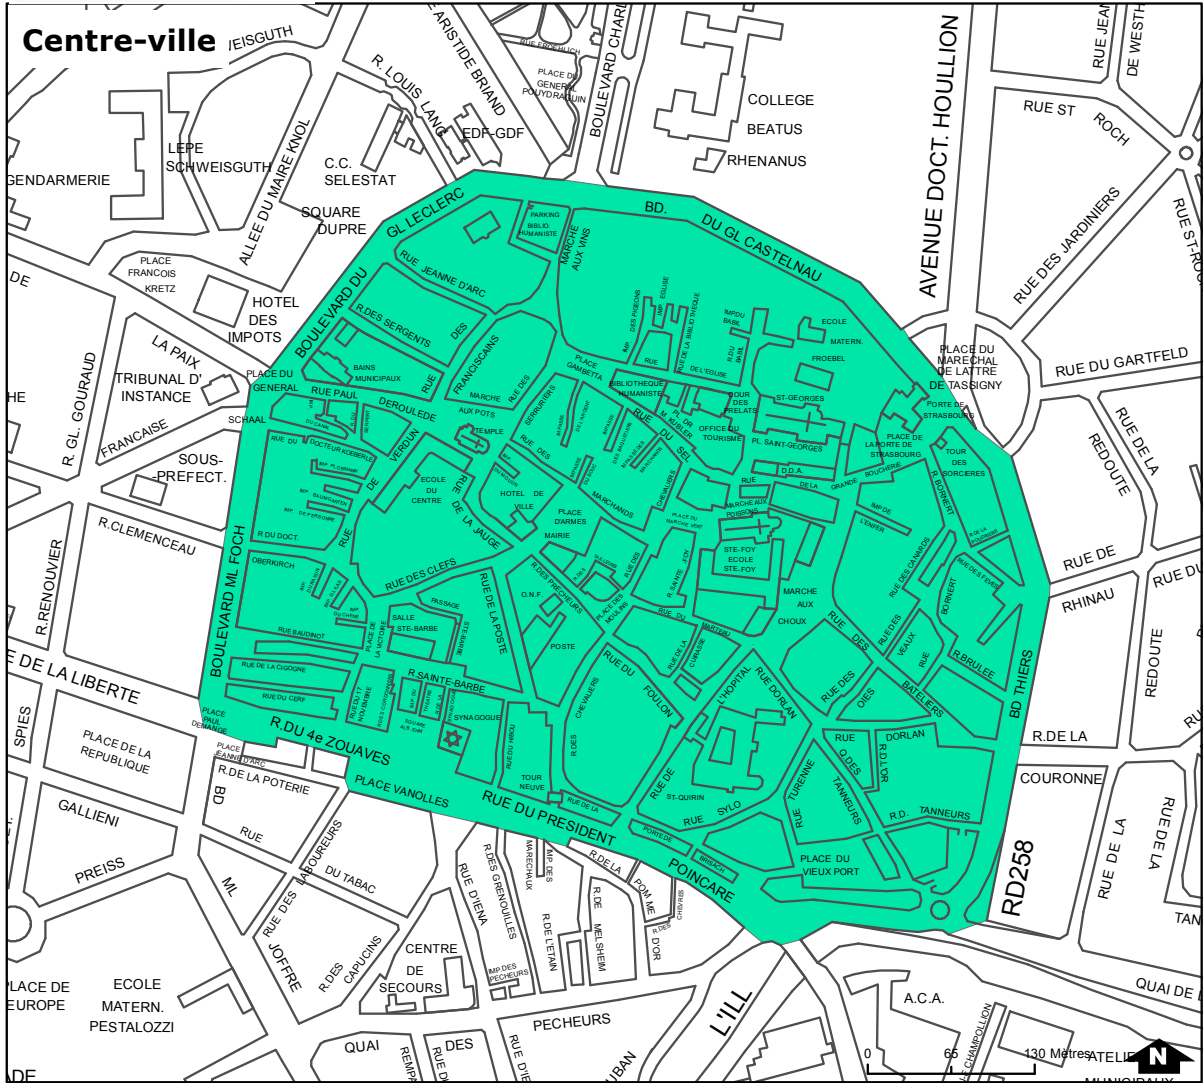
Centre-ville

WEISGUTH
R. LOUIS LANG
ARISTIDE BRIAND
RUE FROEHLICH
PLACE DU GENERAL POUYDRAGUIN
BOULEVARD CHARLEMAGNE
COLLEGE BEATUS RHENANUS
AVENUE DOCT. HOULLION
RUE JEAN
DE WESTHAUSEN
RUE ST ROCH
RUE DES JARDINIERS
RUE ST-ROCH
LEPE SCHWEISGUTH
GENDARMERIE
ALLEE DU MAIRE KNOL
C.C. SELESTAT
EDF-GDF
SQUARE DUPRE
GL LECLERC
BD. DU GL CASTELNAU
PARKING BIBLIO-HUMANISTE
MARCHE AUX VINS
PLACE FRANCOIS KRETZ
HOTEL DES IMPOTS
DE
LA PAIX
TRIBUNAL D' INSTANCE
R. GL. GOURAUD
FRANCAISE
SCHAAL
SOUS-PREFECT.
BOULEVARD DU
RUE JEANNE D'ARC
R.DES SERGENTS
DES FRANCISCAINS
BAINS MUNICIPAUX
RUE
PLACE DU GENERAL
RUE PAUL DEROULEDE
MARCHE AUX POTS
RUE DES SERRURIERS
TEMPLE
PLACE GAMBETTA
BIBLIOTHEQUE HUMANISTE
RUE DU SEL
OFFICE DU TOURISME
ECOLE MATERN.
FROEBEL
ST-GEORGES
PL. SAINT-GEORGES
TOUR DES PRELATS
PLACE DU MARECHAL DE LATTRE DE TASSIGNY
RUE DU GARTFELD
PORTE DE STRASBOURG
PLACE DE LA PORTE DE STRASBOURG
TOUR DES SORCIERES
RUE DE LA REDOUTE
RUE DU DOCTEUR KOEBERLE
VERDUN
DE
ECOLE DU CENTRE
RUE DE LA JAUGE
HOTEL DE VILLE
PLACE D'ARMES
MAIRIE
MARCHANDS
RUE DES
D.D.A.
DE LA GRANDE BOUCHERIE
IMP DE L'ENFER
R. BORNERT
MARCHE AUX POISSONS
STE-FOY
ECOLE STE-FOY
R.CLEMENCEAU
R. DU DOCT.
RUE
OBERKIRCH
RUE DES CLEFS
RUE DE LA POSTE
O.N.F.
R.DES PECHEURS
POSTE
MARCHE AUX CHOUX
RUE DES CANARDS
RUE DES VEAUX
RUE DE RHINAU
R.RENOUVIER
BOULEVARD ML FOCH
PASSAGE
SALLE STE-BARBE
RUE BAUDINOT
RUE DE LA CIGOGNE
RUE DU CERF
R.SAINTE-BARBE
SYNAGOGUE
RUE DU FOULON
RUE DES CHEVALIERS
L'HOPITAL
RUE DORLAN
RUE DES BATELIERS
RUE DES OIES
R.BRULEE
BD THIERS
RUE DU
DE LA LIBERTE
PLACE PAUL DEMANGE
R. DU 4e ZOUAVES
PLACE DE LA REPUBLIQUE
PLACE JEANNE D'ARC
R.DE LA POTERIE
SPIES
PLACE VANOLLES
TOUR NEUVE
RUE DU PRESIDENT POINCARE
RUE DE ST-QUIRIN
RUE SYLO
RUE TURENNE
TANNEURS
RUE DORLAN
R.D. TANNEURS
R.DE LA COURONNE
PLACE DU VIEUX PORT
RD258
GALLIENI
BD
RUE
PREISS
ML
DU TABAC
RUE DES LABOUREURS
JOFFRE
R.DES CAPUCINS
CENTRE DE SECOURS
RUE D'IENA
R.DES GRENOUILLES
MARECHAUX
R.DE L'ETAN
R.DE MELSHEIM
POMME D'OR
PLACE DE EUROPE
ECOLE MATERN. PESTALOZZI
QUAI
DES PECHEURS
L'ILL
A.C.A.
QUAI DE
RUE DE LA
0 65 130 Mètres
N